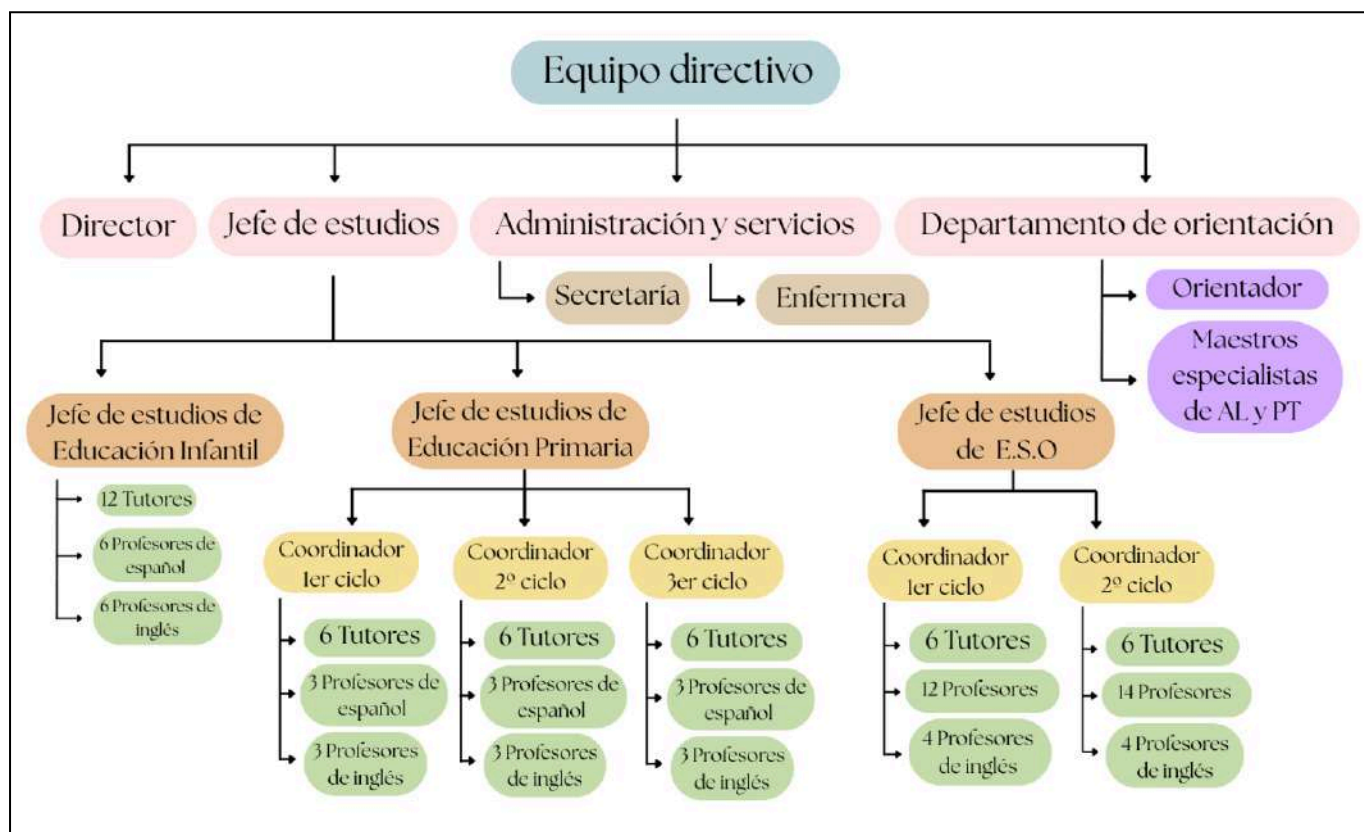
Equipo directivo

Director

Jefe de estudios

Administración y servicios

Secretaría

Enfermera

Departamento de orientación

Orientador

Maestros especialistas de AL y PT

Jefe de estudios de Educación Infantil

12 Tutores

6 Profesores de español

6 Profesores de inglés

Jefe de estudios de Educación Primaria

Coordinador 1er ciclo

6 Tutores

3 Profesores de español

3 Profesores de inglés

Coordinador 2º ciclo

6 Tutores

3 Profesores de español

3 Profesores de inglés

Coordinador 3er ciclo

6 Tutores

3 Profesores de español

3 Profesores de inglés

Jefe de estudios de E.S.O

Coordinador 1er ciclo

6 Tutores

12 Profesores

4 Profesores de inglés

Coordinador 2º ciclo

6 Tutores

14 Profesores

4 Profesores de inglés